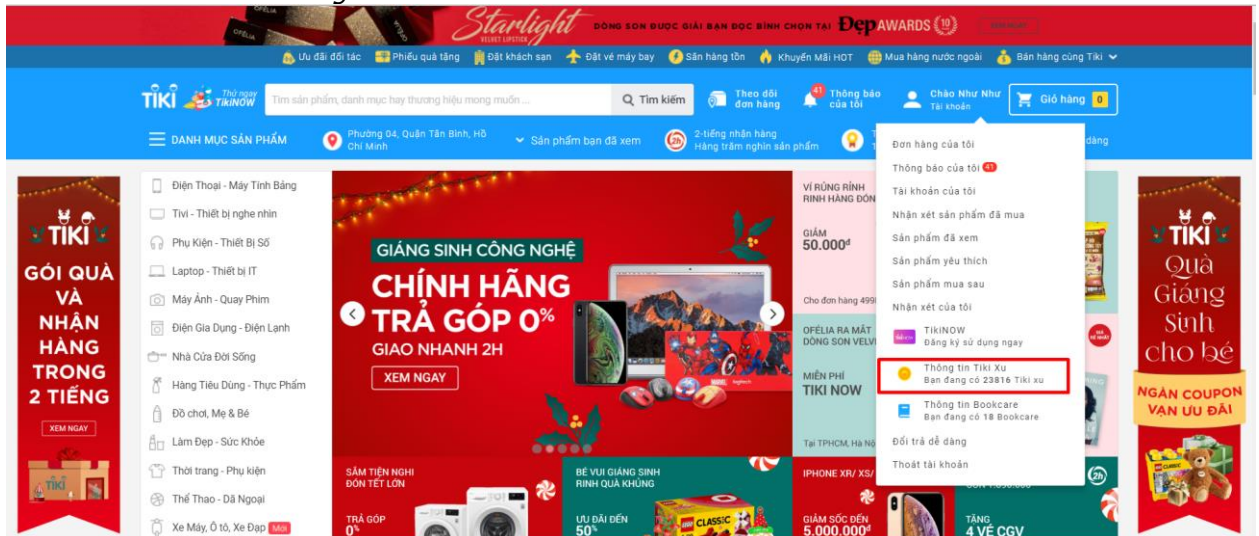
Starlight VELVET LIPSTICK DÒNG SON ĐƯỢC GIẢI BẠN ĐỌC BÌNH CHỌN TẠI Đẹp AWARDS 10

Ưu đãi đối tác Phiếu quà tặng Đặt khách sạn Đặt vé máy bay Săn hàng tồn Khuyến Mãi HOT Mua hàng nước ngoài Bán hàng cùng Tiki

TIKI Thử ngay TikiNOW Tìm sản phẩm, danh mục hay thương hiệu mong muốn ... Tìm kiếm Theo dõi đơn hàng 41 Thông báo của tôi Chào Như Như Tài khoản Giỏ hàng 0

DANH MỤC SẢN PHẨM Phường 04, Quận Tân Bình, Hồ Chí Minh Sản phẩm bạn đã xem 2-tiếng nhận hàng Hàng trăm nghìn sản phẩm dàng

Đơn hàng của tôi
Thông báo của tôi 41
Tài khoản của tôi
Nhận xét sản phẩm đã mua
Sản phẩm đã xem
Sản phẩm yêu thích
Sản phẩm mua sau
Nhận xét của tôi
TikiNOW Đăng ký sử dụng ngay
Thông tin Tiki Xu Bạn đang có 23816 Tiki xu
Thông tin Bookcare Bạn đang có 18 Bookcare
Đổi trả dễ dàng
Thoát tài khoản

TIKI GÓI QUÀ VÀ NHẬN HÀNG TRONG 2 TIẾNG XEM NGAY

Điện Thoại - Máy Tính Bảng
Tivi - Thiết bị nghe nhìn
Phụ Kiện - Thiết Bị Số
Laptop - Thiết bị IT
Máy Ảnh - Quay Phim
Điện Gia Dụng - Điện Lạnh
Nhà Cửa Đời Sống
Hàng Tiêu Dùng - Thực Phẩm
Đồ chơi, Mẹ & Bé
Làm Đẹp - Sức Khỏe
Thời trang - Phụ kiện
Thể Thao - Dã Ngoại
Xe Máy, Ô tô, Xe Đạp Mới

GIÁNG SINH CÔNG NGHỆ
CHÍNH HÃNG TRẢ GÓP 0%
GIAO NHANH 2H
XEM NGAY

VÍ RỦNG RỈNH RINH HÀNG ĐÓN
GIẢM 50.000đ
Cho đơn hàng 499

OFÉLIA RA MẮT DÒNG SON VELV
MIỄN PHÍ TIKI NOW
Tại TPHCM, Hà Nộ

TIKI Quà Giáng Sinh cho bé NGẬN COUPON VẠN ƯU ĐÃI

SẮM TIỆN NGHI ĐÓN TẾT LỚN TRẢ GÓP 0%
BÉ VUI GIÁNG SINH RINH QUÀ KHỦNG ƯU ĐÃI ĐẾN 50% CLASSIC
IPHONE XR/ XS/ GIẢM SỐC ĐẾN 5.000.000đ
TẶNG 4 VÉ CGV